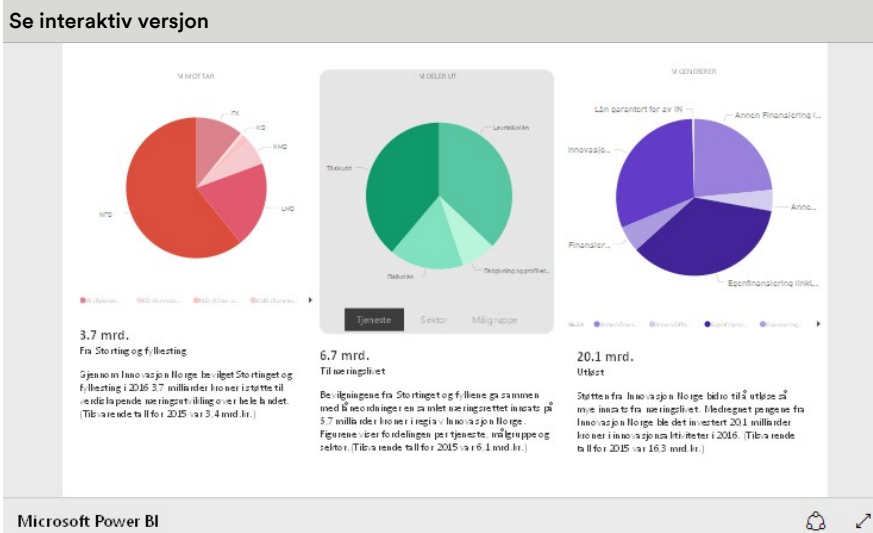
Se interaktiv versjon

VI MOTTAR

FK

KD

KMD

LMD

NFD

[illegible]

3.7 mrd.

Fra Storting og fylkesting

Gjennom Innovasjon Norge bevilget Stortinget og fylkesting i 2016 3,7 milliarder kroner i støtte til verdiskapende næringsutvikling over hele landet. (Tilsvarende tall for 2015 var 3,4 mrd.kr.)

VI DELER UT

Lavrisikolån

Tilskudd

Risikolån

Rådgivning og profilering

Tjeneste

Sektor

Målgruppe

6.7 mrd.

Til næringslivet

Bevilgningene fra Stortinget og fylkene ga sammen med låneordningen en samlet næringsrettet innsats på 6,7 milliarder kroner i regi av Innovasjon Norge. Figurene viser fordelingen per tjeneste, målgruppe og sektor. (Tilsvarende tall for 2015 var 6,1 mrd.kr.)

VI GENERERER

Lån garantert for av IN

Annen Finansiering i...

Innovasjo...

Anne...

Finansier...

Egenfinansiering inkl...

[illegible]

20.1 mrd.

Utløst

Støtten fra Innovasjon Norge bidro til å utløse så mye innsats fra næringslivet. Medregnet pengene fra Innovasjon Norge ble det investert 20,1 milliarder kroner i innovasjonsaktiviteter i 2016. (Tilsvarende tall for 2015 var 16,3 mrd.kr.)

Microsoft Power BI